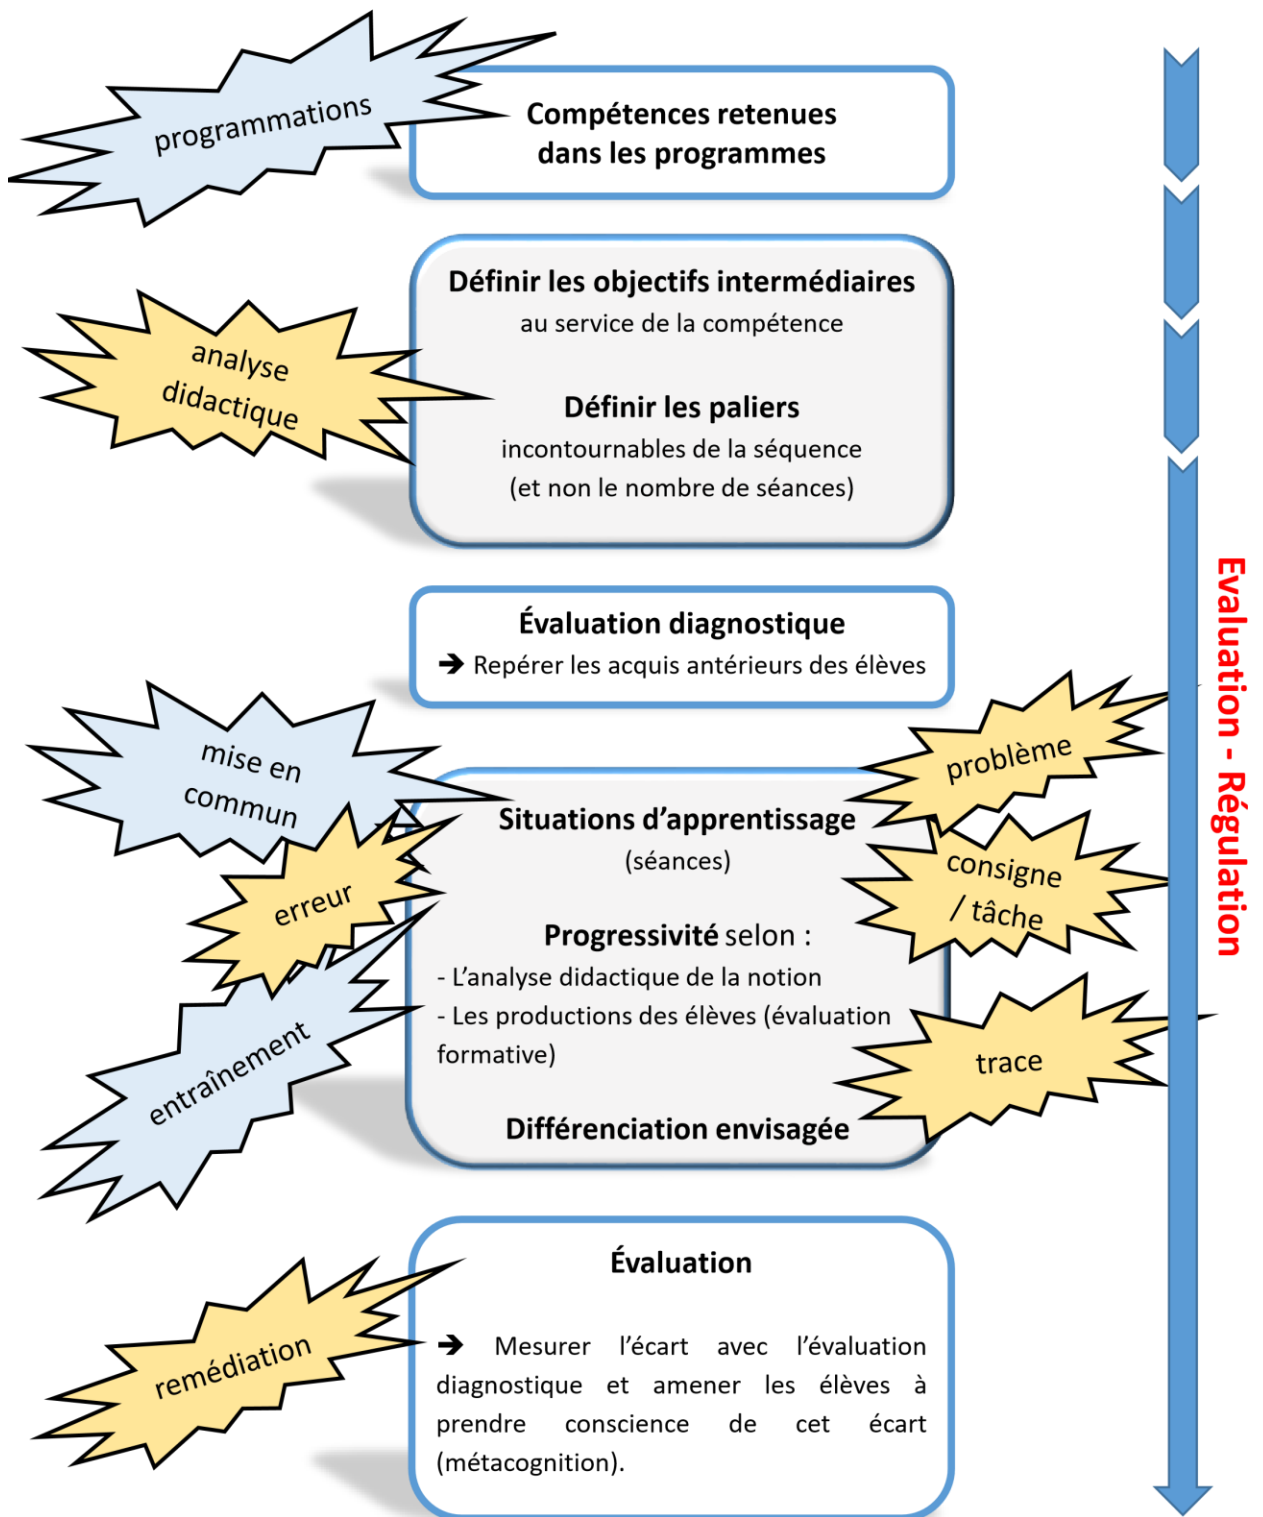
programmations

Compétences retenues dans les programmes

analyse didactique

Définir les objectifs intermédiaires
au service de la compétence

Définir les paliers
incontournables de la séquence
(et non le nombre de séances)

Évaluation diagnostique
➔ Repérer les acquis antérieurs des élèves

mise en commun

erreur

entraînement

Situations d'apprentissage
(séances)

Progressivité selon :
- L'analyse didactique de la notion
- Les productions des élèves (évaluation formative)

Différenciation envisagée

problème

consigne / tâche

trace

remédiation

Évaluation

➔ Mesurer l'écart avec l'évaluation diagnostique et amener les élèves à prendre conscience de cet écart (métacognition).

Evaluation - Régulation